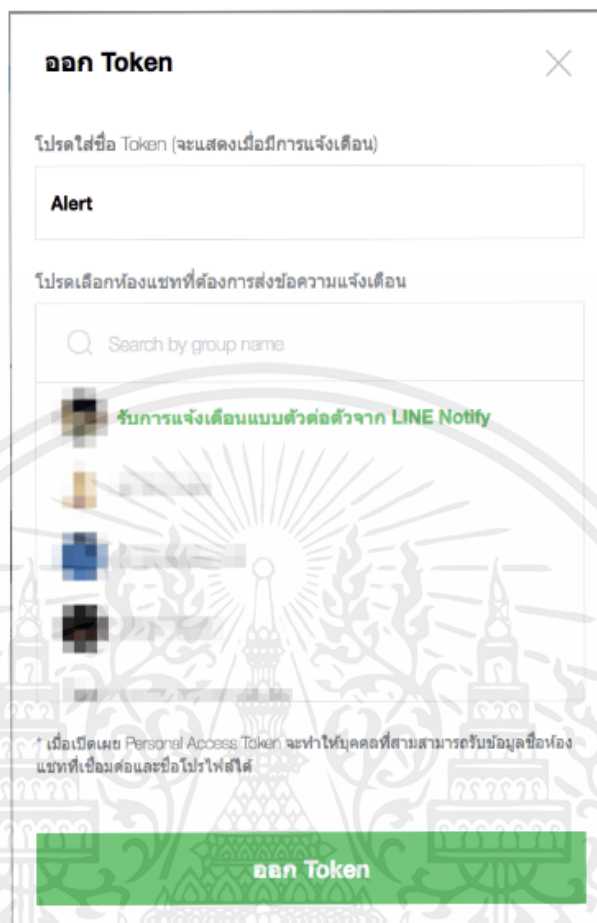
ออก Token

โปรดใส่ชื่อ Token (จะแสดงเมื่อมีการแจ้งเตือน)

Alert

โปรดเลือกห้องแชทที่ต้องการส่งข้อความแจ้งเตือน

Search by group name

รับการแจ้งเตือนแบบตัวต่อตัวจาก LINE Notify

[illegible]

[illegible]

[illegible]

* เมื่อเปิดเผย Personal Access Token จะทำให้บุคคลที่สามสามารถรับข้อมูลชื่อห้องแชทที่เชื่อมต่อและชื่อโปรไฟล์ได้

ออก Token